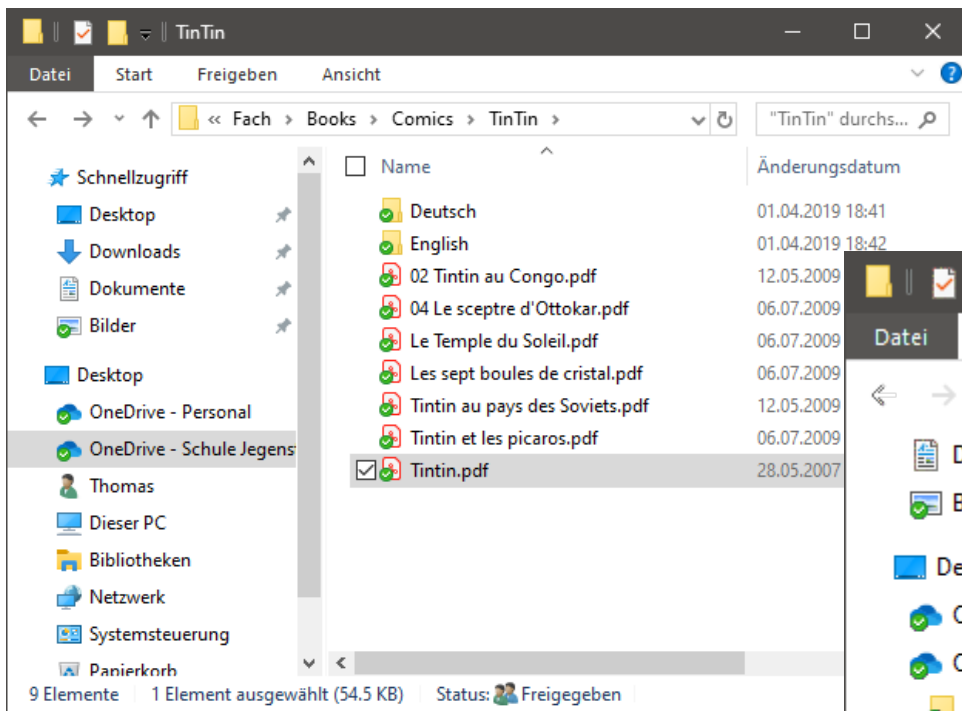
TinTin

Datei Start Freigeben Ansicht

« Fach › Books › Comics › TinTin ›

"TinTin" durchs...

Schnellzugriff
Desktop
Downloads
Dokumente
Bilder
Desktop
OneDrive - Personal
OneDrive - Schule Jegens
Thomas
Dieser PC
Bibliotheken
Netzwerk
Systemsteuerung
Papierkorb

| Name | Änderungsdatum |
|---|---|
| Deutsch | 01.04.2019 18:41 |
| English | 01.04.2019 18:42 |
| 02 Tintin au Congo.pdf | 12.05.2009 |
| 04 Le sceptre d'Ottokar.pdf | 06.07.2009 |
| Le Temple du Soleil.pdf | 06.07.2009 |
| Les sept boules de cristal.pdf | 06.07.2009 |
| Tintin au pays des Soviets.pdf | 12.05.2009 |
| Tintin et les picaros.pdf | 06.07.2009 |
| Tintin.pdf | 28.05.2007 |

9 Elemente 1 Element ausgewählt (54.5 KB) Status: Freigegeben

Datei
D
B
De
C
C